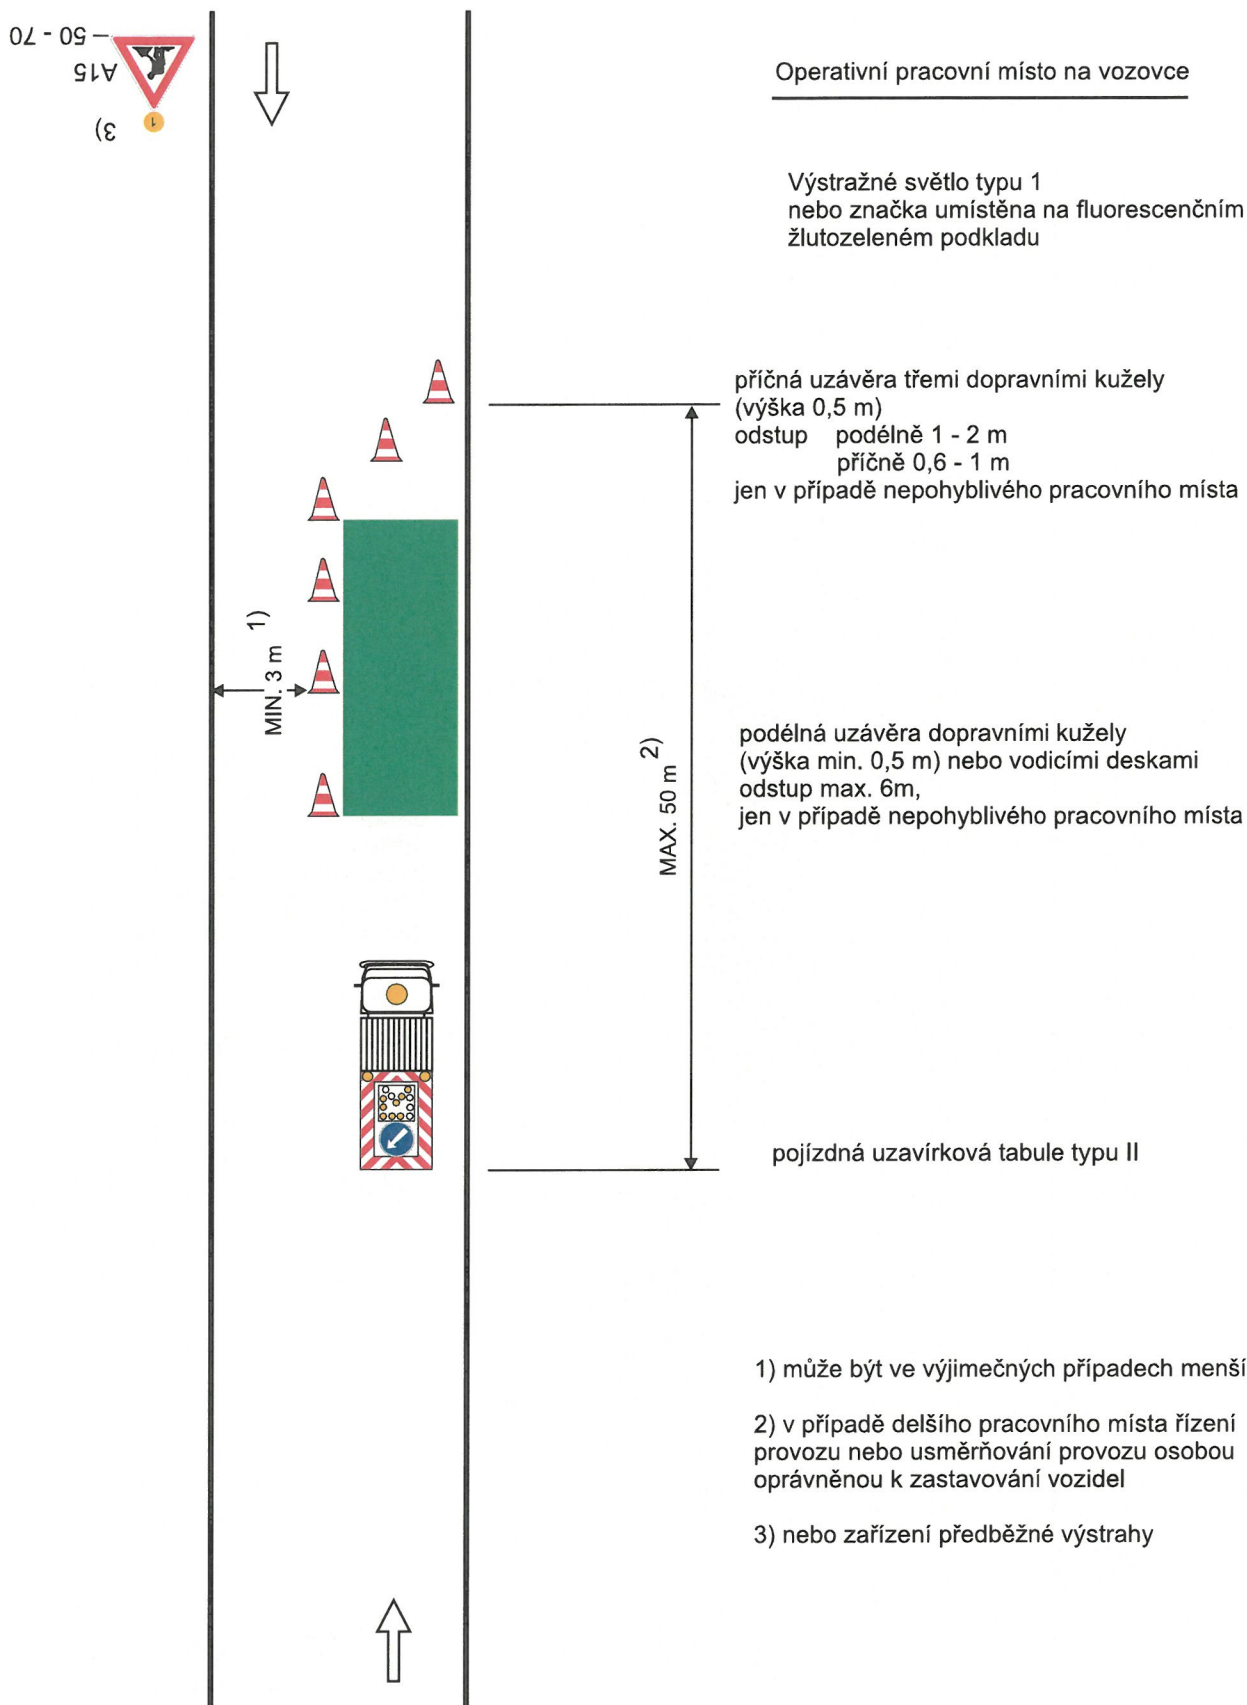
3)
A15
50 - 70

Operativní pracovní místo na vozovce

Výstražné světlo typu 1
nebo značka umístěna na fluorescenčním
žlutozeleném podkladu

příčná uzávěra třemi dopravními kužely
(výška 0,5 m)
odstup podélně 1 - 2 m
příčně 0,6 - 1 m
jen v případě nepohyblivého pracovního místa

MIN. 3 m 1)

MAX. 50 m 2)

podélná uzávěra dopravními kužely
(výška min. 0,5 m) nebo vodicími deskami
odstup max. 6m,
jen v případě nepohyblivého pracovního místa

pojízdná uzavírková tabule typu II

1) může být ve výjimečných případech menší

2) v případě delšího pracovního místa řízení provozu nebo usměrňování provozu osobou oprávněnou k zastavování vozidel

3) nebo zařízení předběžné výstrahy